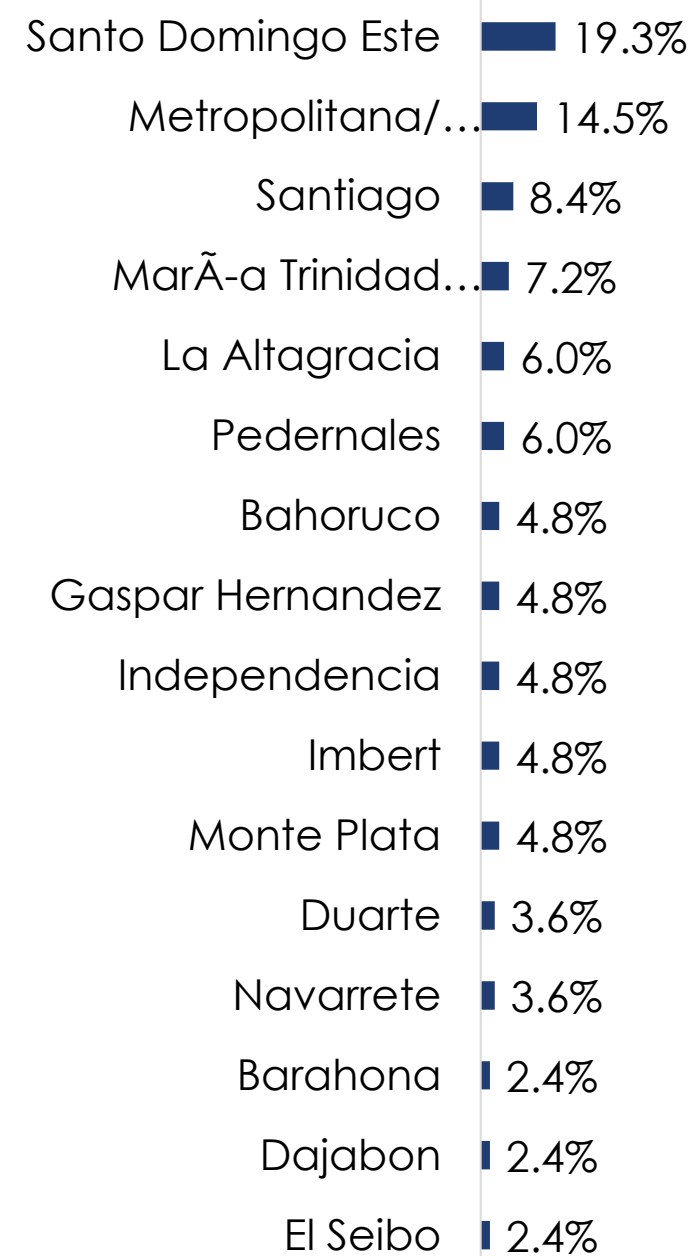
| | |
|---|---|
| Santo Domingo Este | 19.3% |
| Metropolitana/… | 14.5% |
| Santiago | 8.4% |
| MarÃ-a Trinidad… | 7.2% |
| La Altagracia | 6.0% |
| Pedernales | 6.0% |
| Bahoruco | 4.8% |
| Gaspar Hernandez | 4.8% |
| Independencia | 4.8% |
| Imbert | 4.8% |
| Monte Plata | 4.8% |
| Duarte | 3.6% |
| Navarrete | 3.6% |
| Barahona | 2.4% |
| Dajabon | 2.4% |
| El Seibo | 2.4% |